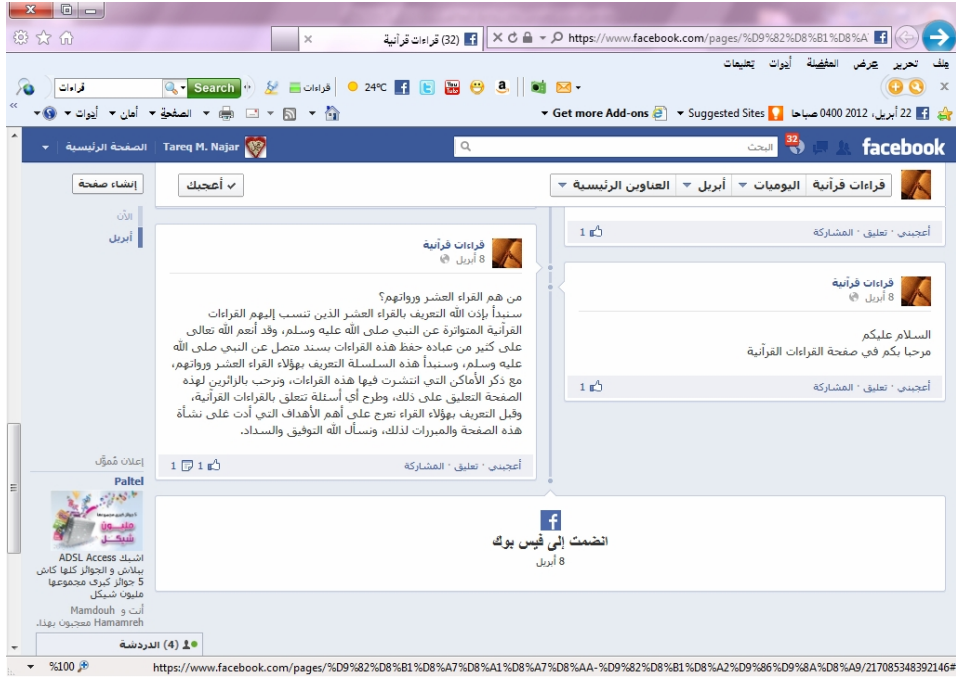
https://www.facebook.com/pages/%D9%82%D8%B1%D8%A
(32) قراءات قرآنية

ملف تحرير عرض المفضلة أدوات تعليمات

قراءات Search 24°C قراءات

22 أبريل، 2012 0400 صباحا Suggested Sites Get more Add-ons الصفحة أمان أدوات

facebook 32 البحث Tareq M. Najar الصفحة الرئيسية

قراءات قرآنية اليوميات أبريل العناوين الرئيسية أعجبك إنشاء صفحة

الآن
أبريل

أعجبني · تعليق · المشاركة 1

قراءات قرآنية
8 أبريل

السلام عليكم
مرحبا بكم في صفحة القراءات القرآنية

أعجبني · تعليق · المشاركة 1

قراءات قرآنية
8 أبريل

من هم القراء العشر ورواتهم؟
سنبدأ بإذن الله التعريف بالقراء العشر الذين تنسب إليهم القراءات القرآنية المتواترة عن النبي صلى الله عليه وسلم، وقد أنعم الله تعالى على كثير من عباده حفظ هذه القراءات بسند متصل عن النبي صلى الله عليه وسلم، وسنبدأ هذه السلسلة التعريف بهؤلاء القراء العشر ورواتهم، مع ذكر الأماكن التي انتشرت فيها هذه القراءات، ونرحب بالزائرين لهذة الصفحة التعليق على ذلك، وطرح أي أسئلة تتعلق بالقراءات القرآنية، وقبل التعريف بهؤلاء القراء نعرج على أهم الأهداف التي أدت غلى نشأة هذه الصفحة والمبررات لذلك، ونسأل الله التوفيق والسداد.

أعجبني · تعليق · المشاركة 1 1

إعلان مُموّل
Paltel
مليون شبكل
اشبك ADSL Access ببلاش و الجوائز كلها كاش 5 جوائز كبرى مجموعها مليون شيكل
أنت و Mamdouh Hamamreh معجبون بهذا.

انضمت إلى فيس بوك
8 أبريل

الدردشة (4)

%100
https://www.facebook.com/pages/%D9%82%D8%B1%D8%A7%D8%A1%D8%A7%D8%AA-%D9%82%D8%B1%D8%A2%D9%86%D9%8A%D8%A9/217085348392146#